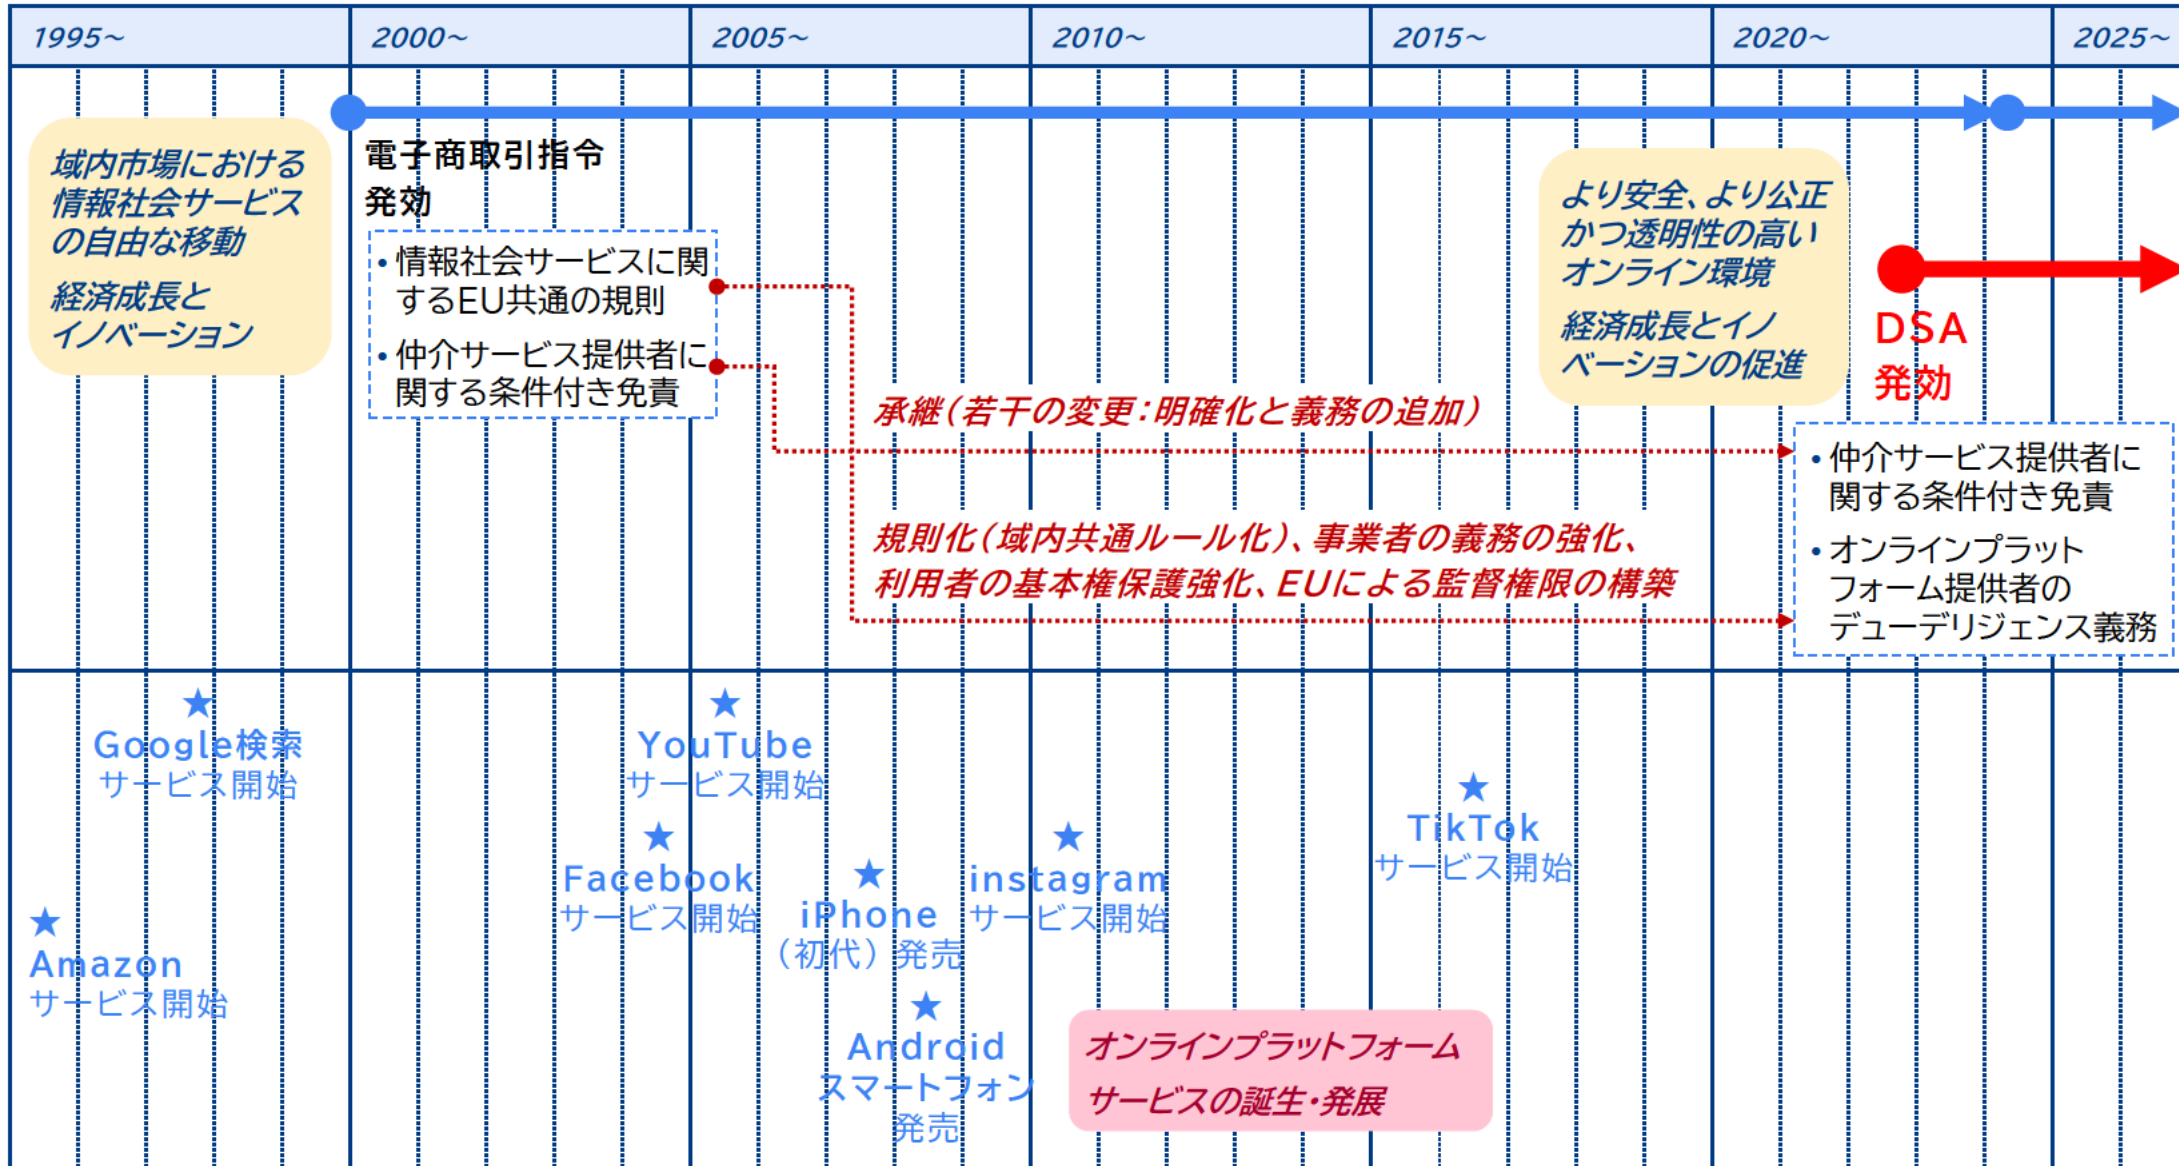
| 1995~ | 2000~ | 2005~ | 2010~ | 2015~ | 2020~ | 2025~ |
|---|---|---|---|---|---|---|

域内市場における情報社会サービスの自由な移動

経済成長とイノベーション

電子商取引指令
発効

• 情報社会サービスに関するEU共通の規則
• 仲介サービス提供者に関する条件付き免責

より安全、より公正かつ透明性の高いオンライン環境

経済成長とイノベーションの促進

DSA
発効

承継（若干の変更：明確化と義務の追加）

規則化（域内共通ルール化）、事業者の義務の強化、利用者の基本権保護強化、EUによる監督権限の構築

• 仲介サービス提供者に関する条件付き免責
• オンラインプラットフォーム提供者のデューデリジェンス義務

★ Google検索サービス開始

★ Amazonサービス開始

★ YouTubeサービス開始

★ Facebookサービス開始

★ iPhone（初代）発売

★ Androidスマートフォン発売

★ instagramサービス開始

★ TikTokサービス開始

オンラインプラットフォームサービスの誕生・発展